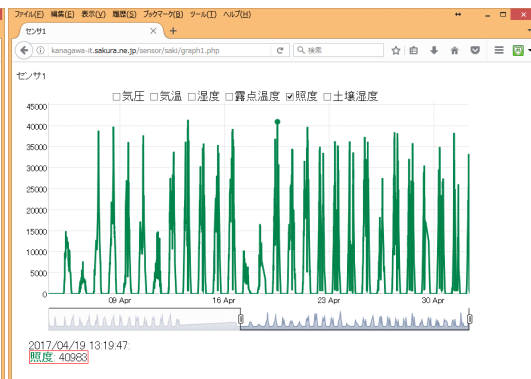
ファイル(F) 編集(E) 表示(V) 履歴(S) ブックマーク(B) ツール(T) ヘルプ(H)

センサ1

kanagawa-it.sakura.ne.jp/sensor/saki/graph1.php

検索

センサ1

☐気圧 ☐気温 ☐湿度 ☐露点温度 ☑照度 ☐土壌湿度

| 45000 |
|---|
| 40000 |
| 35000 |
| 30000 |
| 25000 |
| 20000 |
| 15000 |
| 10000 |
| 5000 |
| 0 |

09 Apr 16 Apr 23 Apr 30 Apr

2017/04/19 13:19:47:
照度: 40983